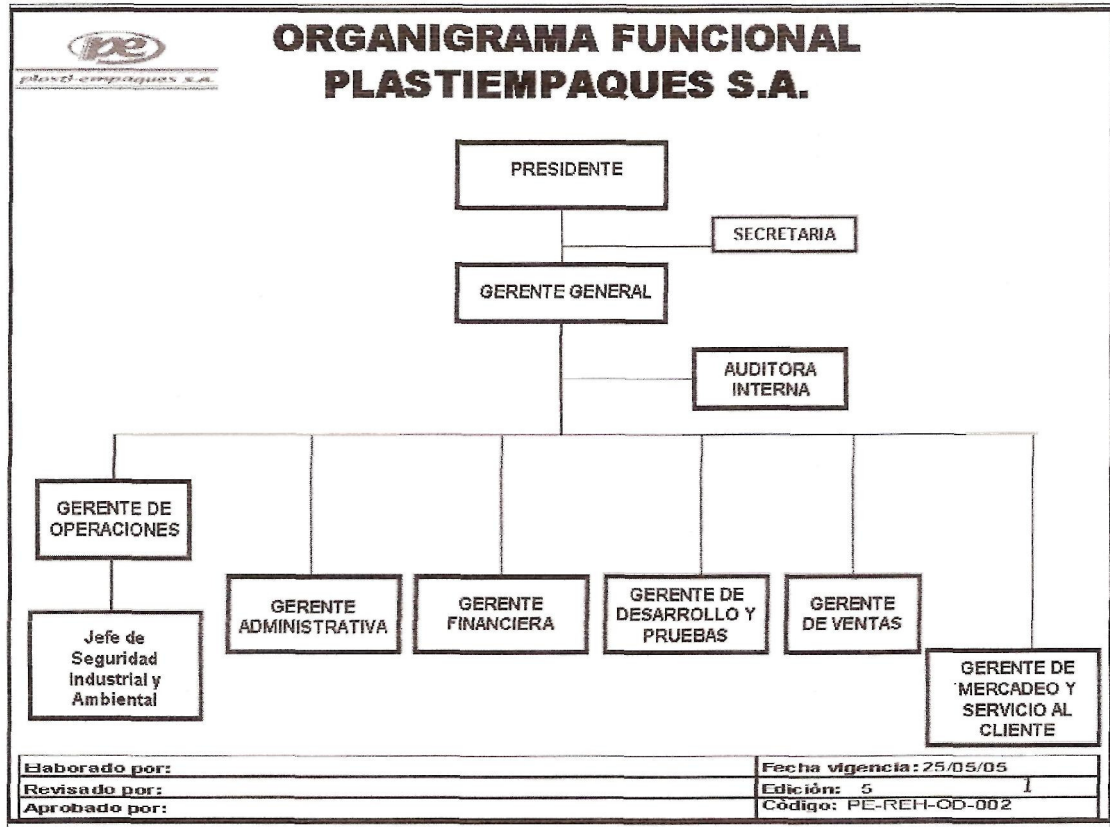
pe
plasti-empaques s.a.

ORGANIGRAMA FUNCIONAL
PLASTIEMPAQUES S.A.

PRESIDENTE

SECRETARIA

GERENTE GENERAL

AUDITORA INTERNA

GERENTE DE OPERACIONES

Jefe de Seguridad Industrial y Ambiental

GERENTE ADMINISTRATIVA

GERENTE FINANCIERA

GERENTE DE DESARROLLO Y PRUEBAS

GERENTE DE VENTAS

GERENTE DE MERCADEO Y SERVICIO AL CLIENTE

| Elaborado por: | Fecha vigencia: 25/05/05 |
|---|---|
| Revisado por: | Edición: 5 1 |
| Aprobado por: | Código: PE-REH-OD-002 |